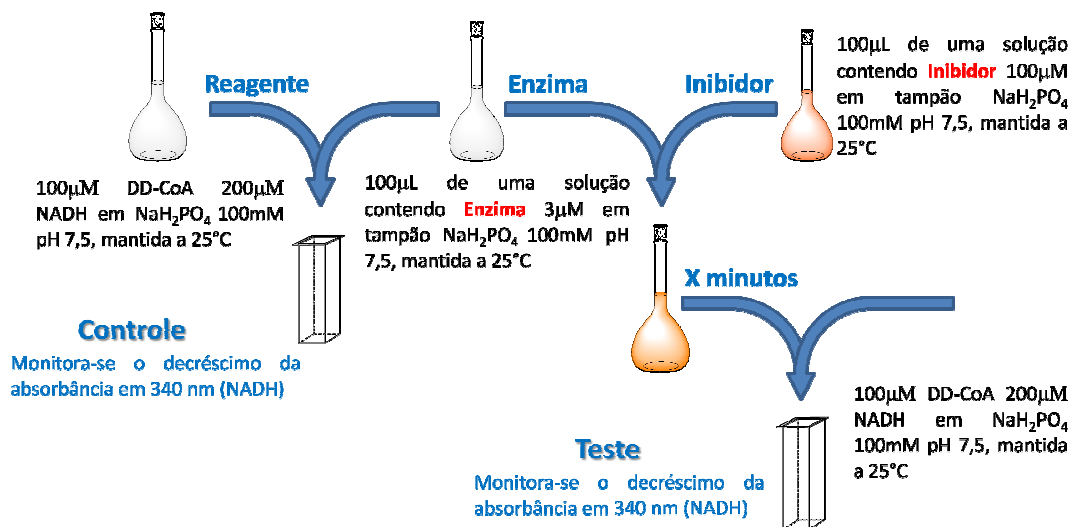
Reagente

Enzima

Inibidor

100μL de uma solução contendo Inibidor 100μM em tampão $NaH_2PO_4$ 100mM pH 7,5, mantida a 25°C

100μM DD-CoA 200μM NADH em $NaH_2PO_4$ 100mM pH 7,5, mantida a 25°C

100μL de uma solução contendo Enzima 3μM em tampão $NaH_2PO_4$ 100mM pH 7,5, mantida a 25°C

X minutos

Controle
Monitora-se o decréscimo da absorbância em 340 nm (NADH)

100μM DD-CoA 200μM NADH em $NaH_2PO_4$ 100mM pH 7,5, mantida a 25°C

Teste
Monitora-se o decréscimo da absorbância em 340 nm (NADH)